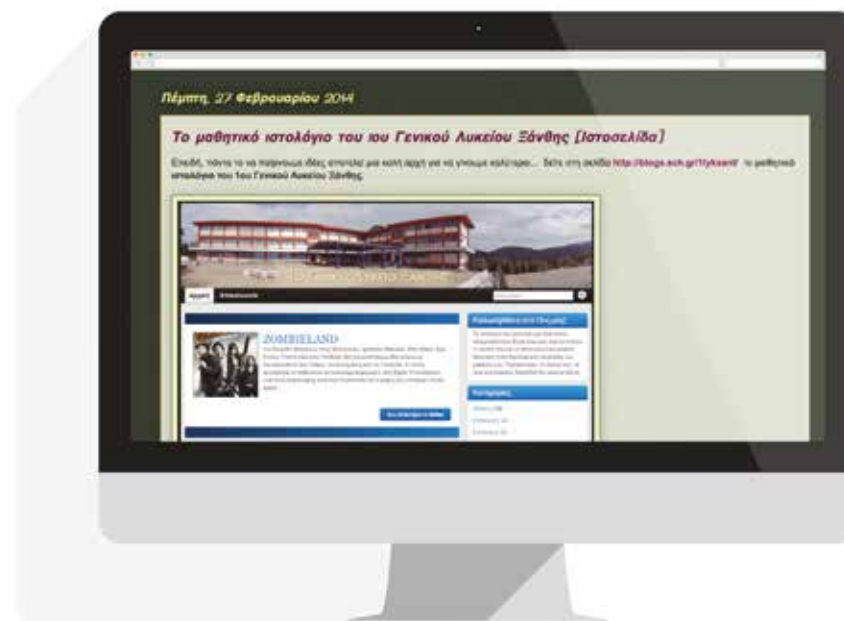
Πέμπτη, 27 Φεβρουαρίου 2014

Το μαθητικό ιστολόγιο του 1ου Γενικού Λυκείου Ξάνθης [Ιστοσελίδα]

Επειδή, πάντα το να παίρνουμε ιδέες αποτελεί μια καλή αρχή για να γίνουμε καλύτεροι... δείτε στη σελίδα http://blogs.sch.gr/1lykxant/ το μαθητικό ιστολόγιο του 1ου Γενικού Λυκείου Ξάνθης.

Αρχική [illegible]

ZOMBIELAND

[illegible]

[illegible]

Καλωσήρθατε στο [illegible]

Κατηγορίες

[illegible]